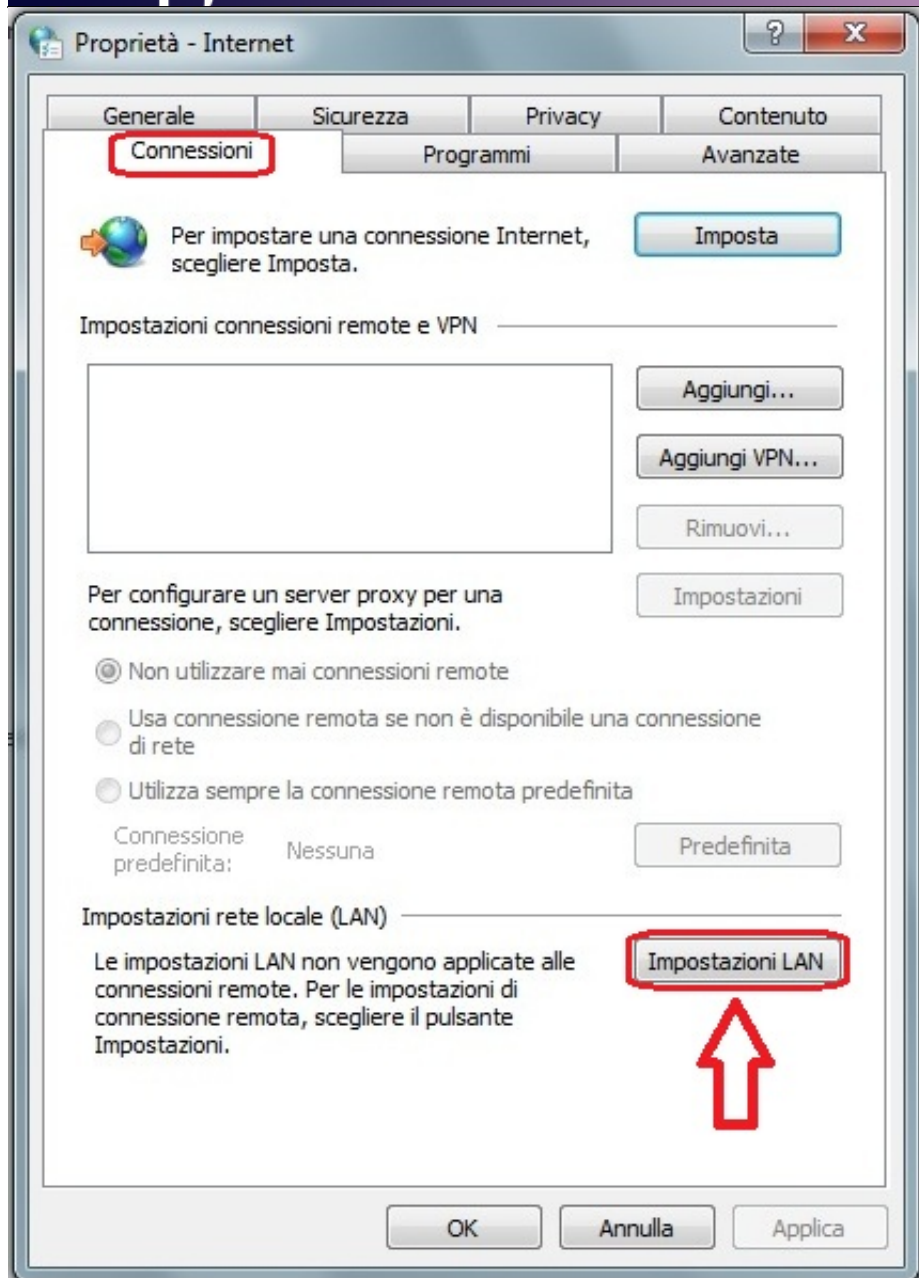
Proprietà - Internet

?
X

Generale
Sicurezza
Privacy
Contenuto
Connessioni
Programmi
Avanzate

Per impostare una connessione Internet, scegliere Imposta.

Imposta

Impostazioni connessioni remote e VPN

Aggiungi...
Aggiungi VPN...
Rimuovi...

Per configurare un server proxy per una connessione, scegliere Impostazioni.

Impostazioni

Non utilizzare mai connessioni remote

Usa connessione remota se non è disponibile una connessione di rete

Utilizza sempre la connessione remota predefinita

Connessione predefinita: Nessuna

Predefinita

Impostazioni rete locale (LAN)

Le impostazioni LAN non vengono applicate alle connessioni remote. Per le impostazioni di connessione remota, scegliere il pulsante Impostazioni.

Impostazioni LAN

OK
Annulla
Applica